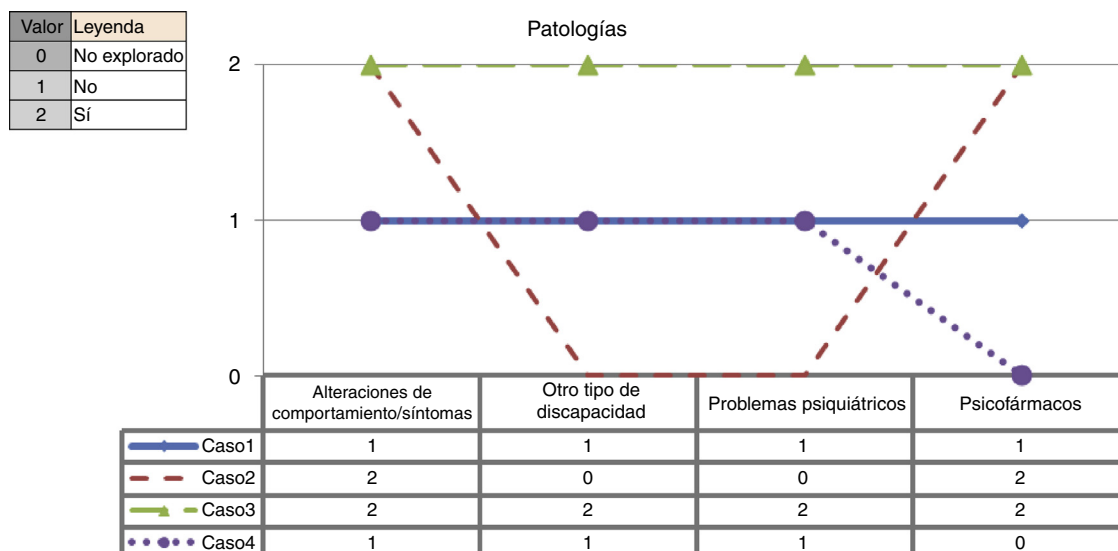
| Valor | Leyenda |
|---|---|
| 0 | No explorado |
| 1 | No |
| 2 | Sí |

Patologías

2
1
0

| | Alteraciones de comportamiento/síntomas | Otro tipo de discapacidad | Problemas psiquiátricos | Psicofármacos |
|---|---|---|---|---|
| Caso1 | 1 | 1 | 1 | 1 |
| Caso2 | 2 | 0 | 0 | 2 |
| Caso3 | 2 | 2 | 2 | 2 |
| Caso4 | 1 | 1 | 1 | 0 |